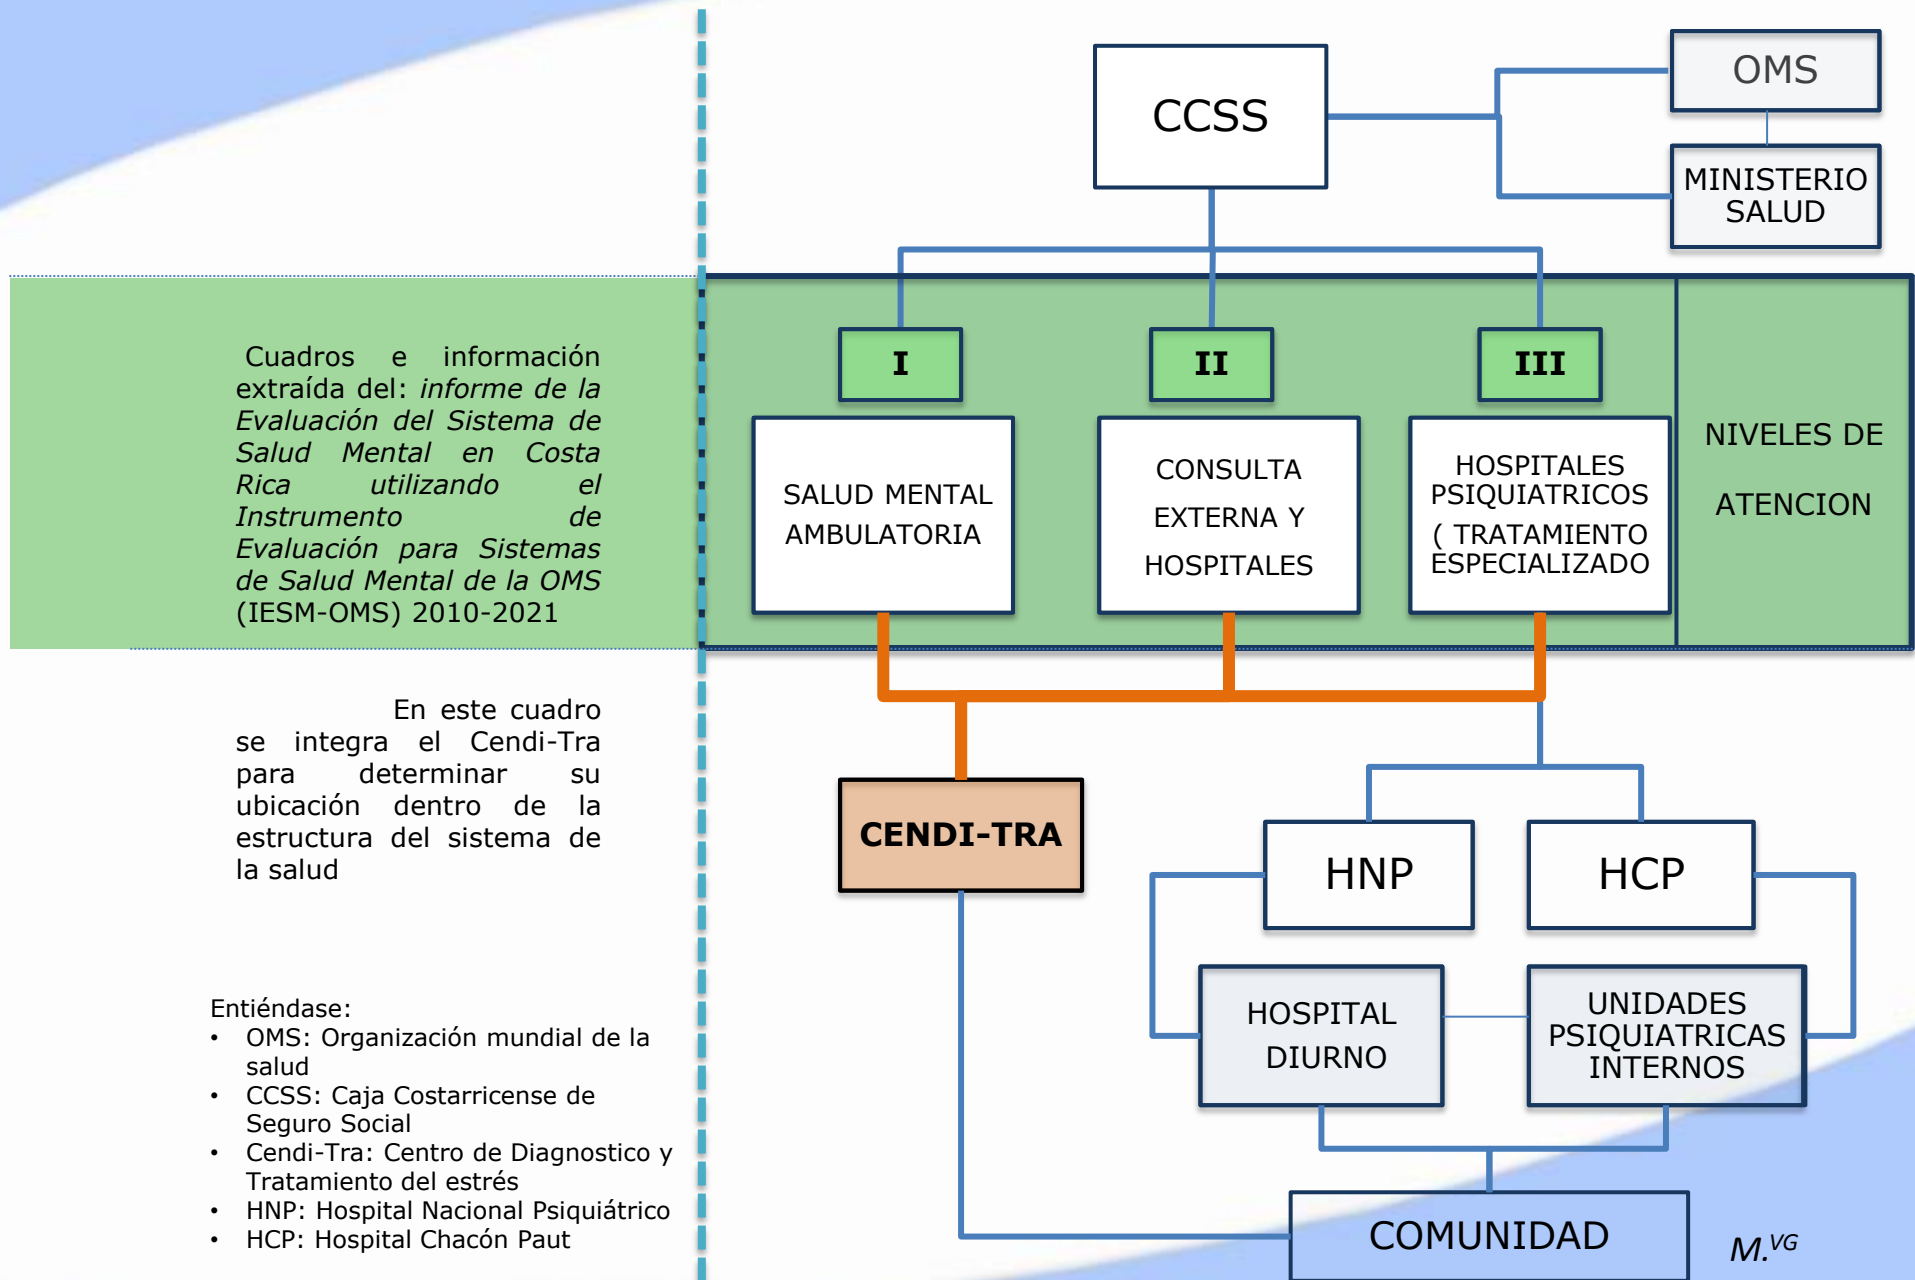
Cuadros e información extraída del: *informe de la Evaluación del Sistema de Salud Mental en Costa Rica utilizando el Instrumento de Evaluación para Sistemas de Salud Mental de la OMS* (IESM-OMS) 2010-2021

En este cuadro se integra el Cendi-Tra para determinar su ubicación dentro de la estructura del sistema de la salud

Entiéndase:
- OMS: Organización mundial de la salud
- CCSS: Caja Costarricense de Seguro Social
- Cendi-Tra: Centro de Diagnostico y Tratamiento del estrés
- HNP: Hospital Nacional Psiquiátrico
- HCP: Hospital Chacón Paut

CCSS

OMS

MINISTERIO SALUD

I

II

III

SALUD MENTAL AMBULATORIA

CONSULTA EXTERNA Y HOSPITALES

HOSPITALES PSIQUIATRICOS ( TRATAMIENTO ESPECIALIZADO

NIVELES DE ATENCION

CENDI-TRA

HNP

HCP

HOSPITAL DIURNO

UNIDADES PSIQUIATRICAS INTERNOS

COMUNIDAD

M.$^{VG}$